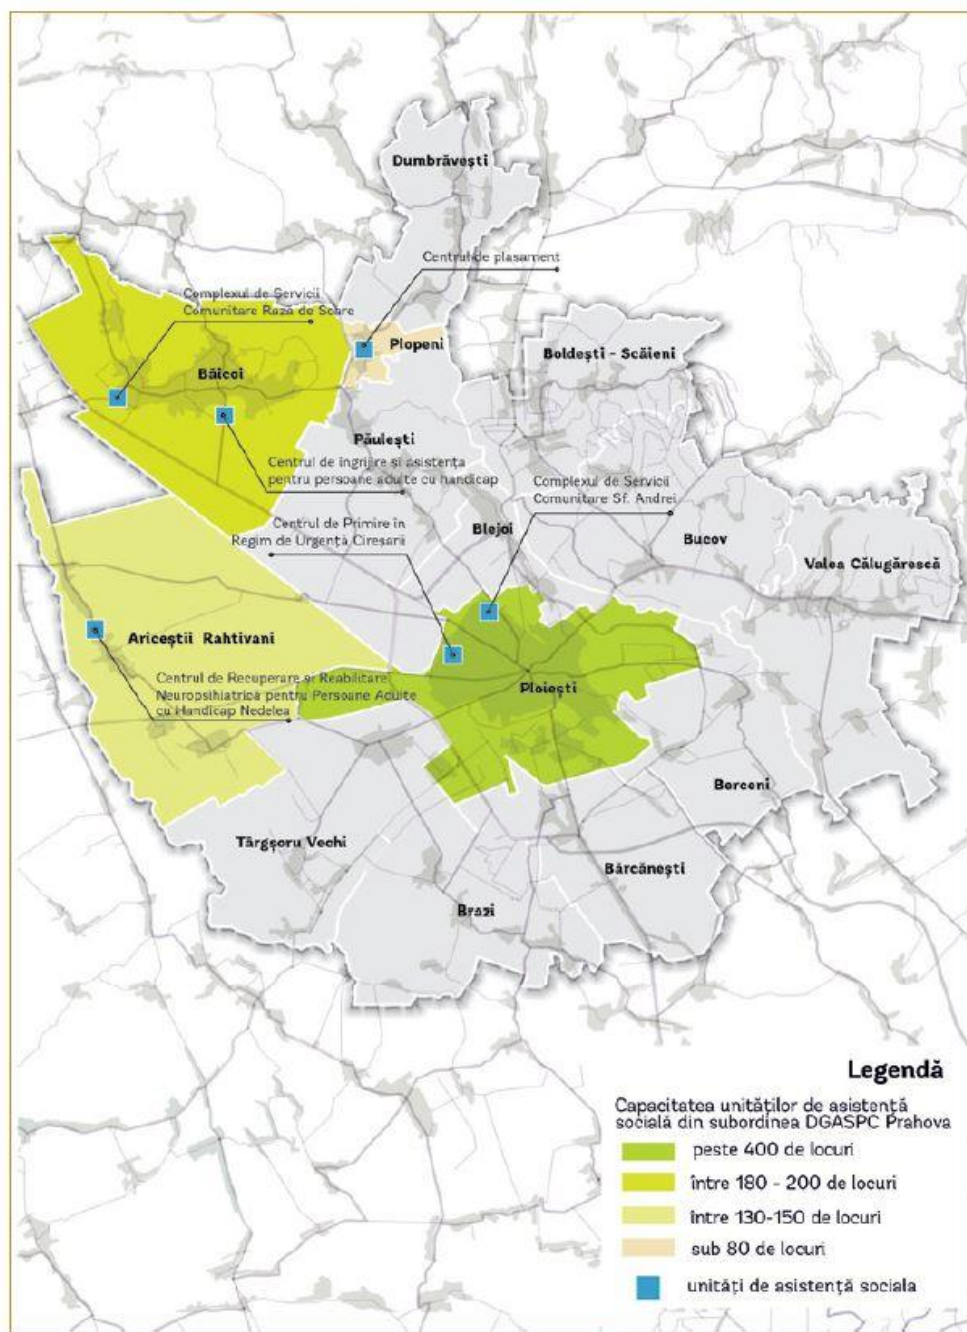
Dumbrăvești

Centrul de plasament

Complexul de Servicii Comunitare Rază de Soare

Plopeni

Boldești - Scăieni

Băicoi

Păulești

Centrul de îngrijire și asistența pentru persoane adulte cu handicap

Complexul de Servicii Comunitare Sf. Andrei

Centrul de Primire în Regim de Urgență Cireșarii

Blejoi

Bucov

Valea Călugărească

Ariceștii Rahtivani

Centrul de Recuperare și Reabilitare Neuropsihiatrica pentru Persoane Adulte cu Handicap Nedelea

Ploiești

Berceni

Târgșoru Vechi

Bărcănești

Brazi

Legendă

Capacitatea unităților de asistență socială din subordinea DGASPC Prahova

peste 400 de locuri

între 180 - 200 de locuri

între 130-150 de locuri

sub 80 de locuri

unități de asistență sociala